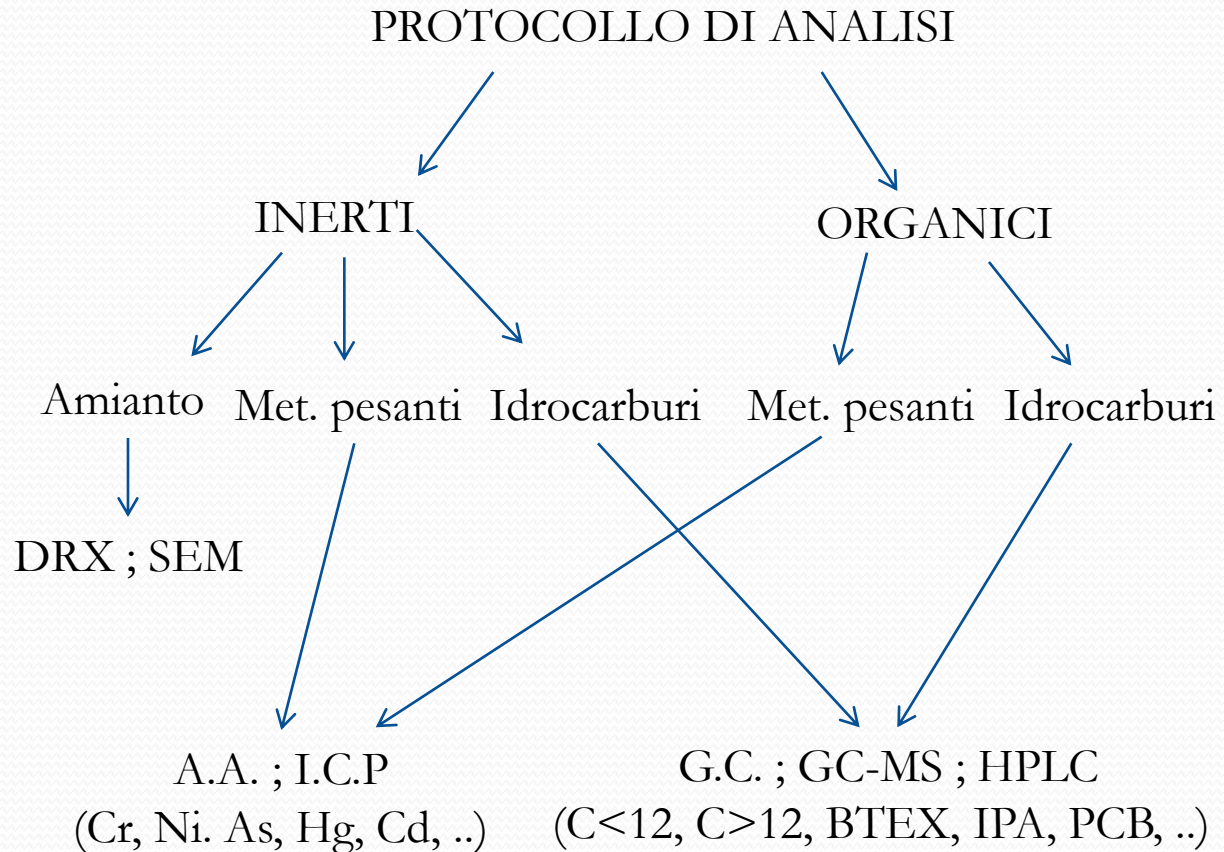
PROTOCOLLO DI ANALISI

INERTI

ORGANICI

Amianto

Met. pesanti

Idrocarburi

Met. pesanti

Idrocarburi

DRX ; SEM

A.A. ; I.C.P
(Cr, Ni. As, Hg, Cd, ..)

G.C. ; GC-MS ; HPLC
(C<12, C>12, BTEX, IPA, PCB, ..)